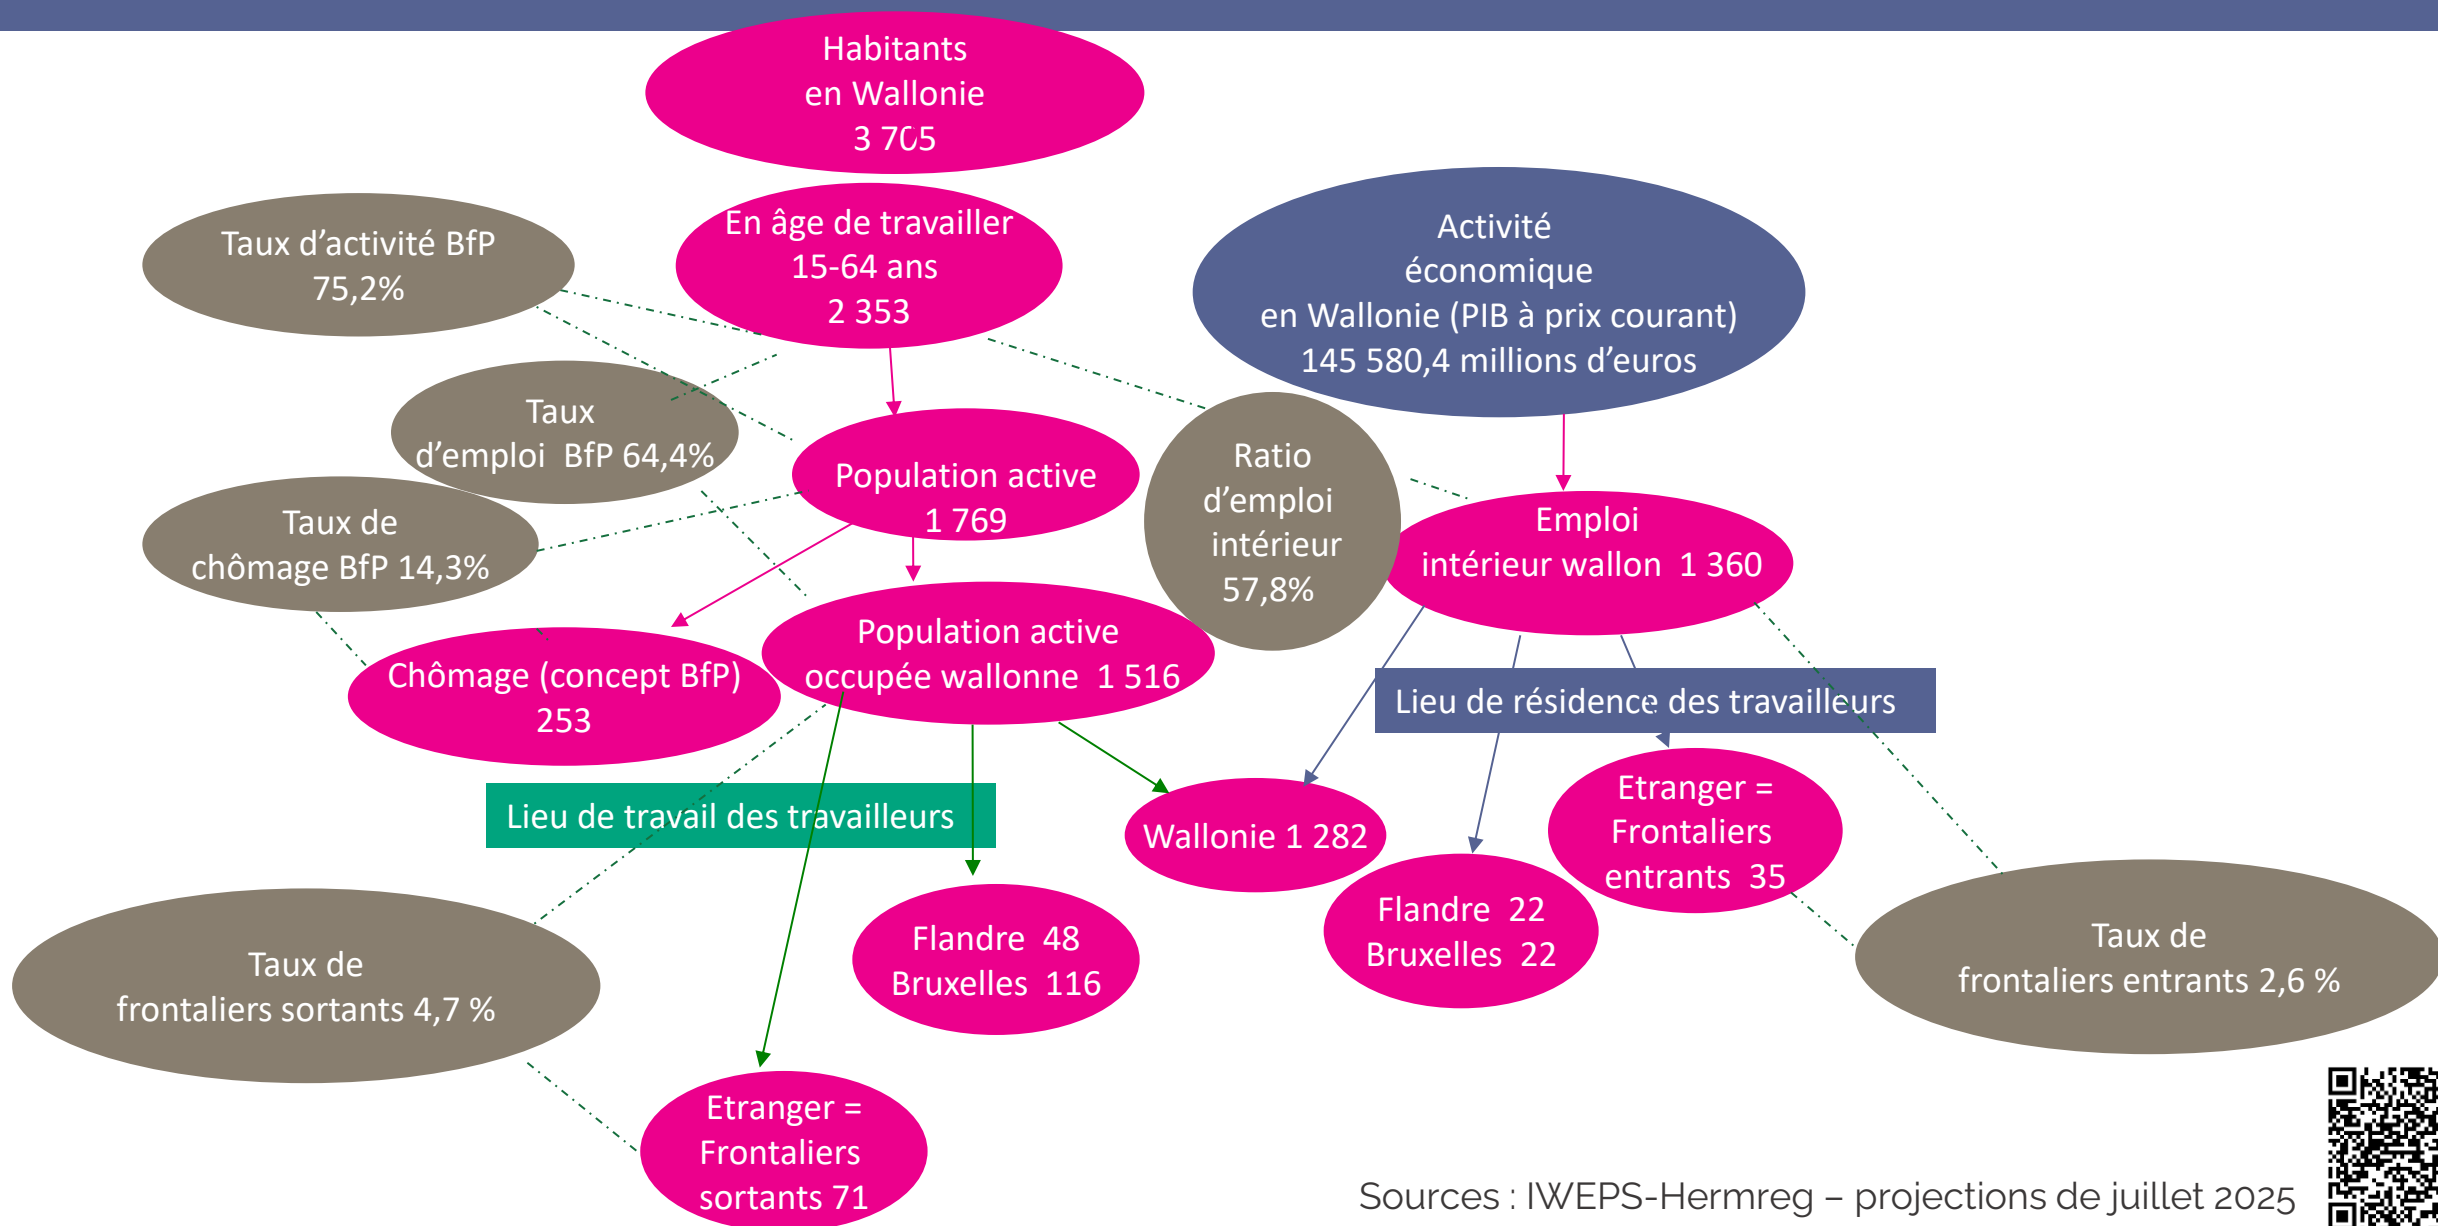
Habitants en Wallonie 3 705

Taux d’activité BfP 75,2%

En âge de travailler 15-64 ans 2 353

Activité économique en Wallonie (PIB à prix courant) 145 580,4 millions d’euros

Taux d’emploi BfP 64,4%

Population active 1 769

Ratio d’emploi intérieur 57,8%

Emploi intérieur wallon 1 360

Taux de chômage BfP 14,3%

Chômage (concept BfP) 253

Population active occupée wallonne 1 516

Lieu de résidence des travailleurs

Lieu de travail des travailleurs

Wallonie 1 282

Etranger = Frontaliers entrants 35

Flandre 22 Bruxelles 22

Flandre 48 Bruxelles 116

Taux de frontaliers sortants 4,7 %

Taux de frontaliers entrants 2,6 %

Etranger = Frontaliers sortants 71

Sources : IWEPS-Hermreg – projections de juillet 2025